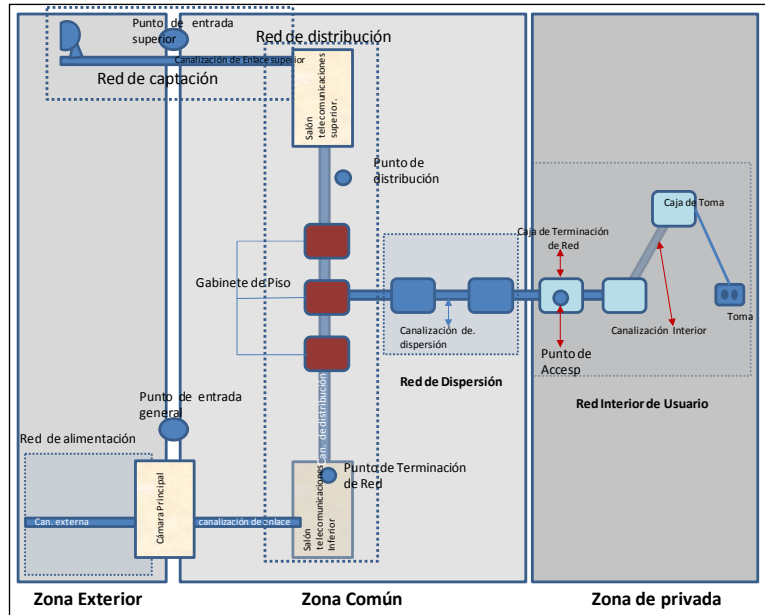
Punto de entrada superior

Red de distribución

Canalización de Enlace superior

Red de captación

Salón telecomunicaciones superior.

Punto de distribución

Caja de Toma

Caja de Terminación de Red

Gabinete de Piso

Canalización Interior

Toma

Canalización de. dispersión

Punto de Accesp

Red de Dispersión

Red Interior de Usuario

Punto de entrada general

Red de alimentación

Punto de Terminación de Red

Can. de distribución

Cámara Principal

Salón telecomunicaciones Inferior

Can. externa

canalización de enlace

Zona Exterior

Zona Común

Zona de privada